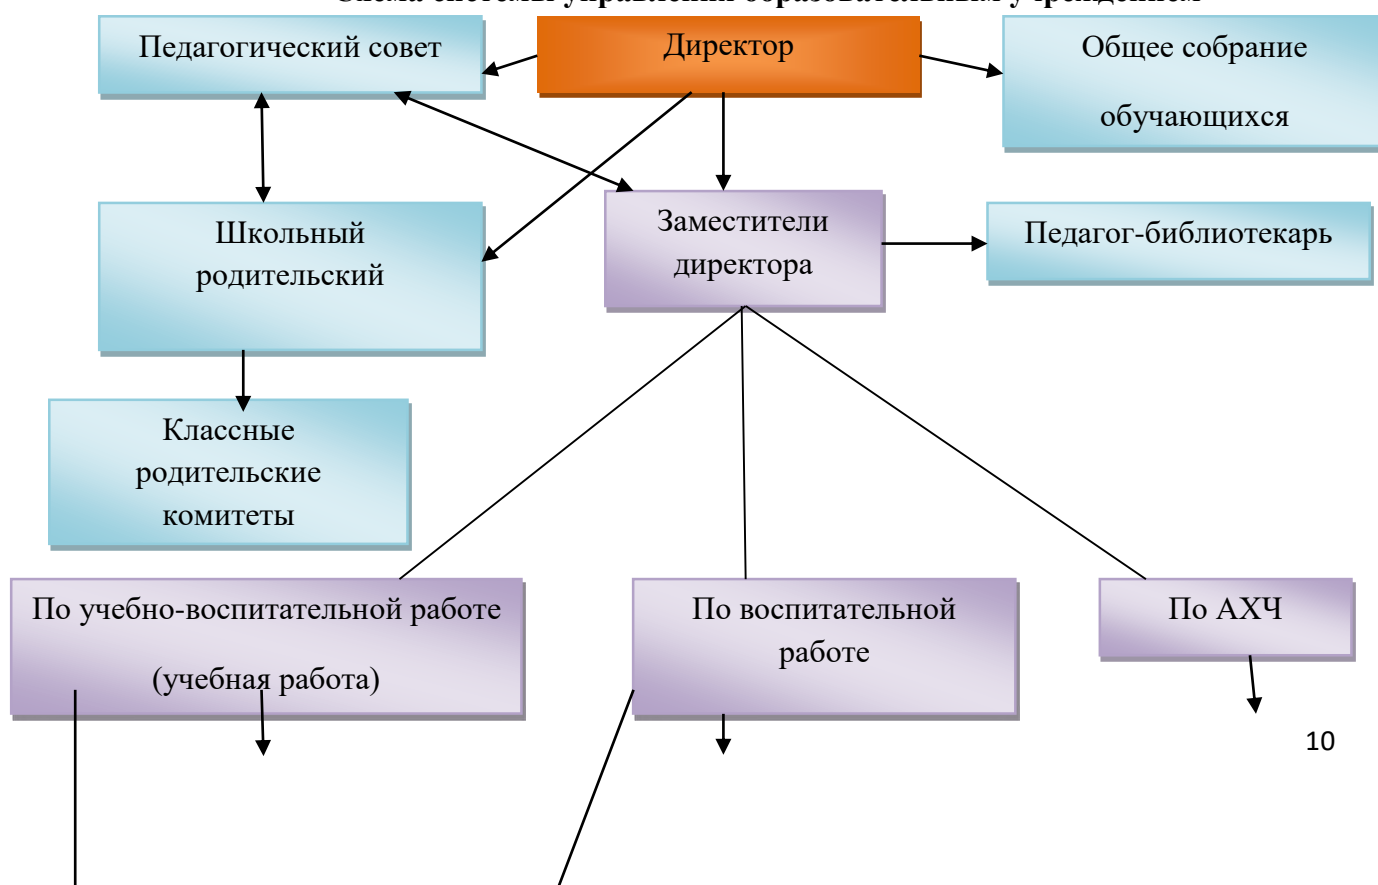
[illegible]

Педагогический совет

Директор

Общее собрание обучающихся

Школьный родительский

Заместители директора

Педагог-библиотекарь

Классные родительские комитеты

По учебно-воспитательной работе (учебная работа)

По воспитательной работе

По АХЧ

10